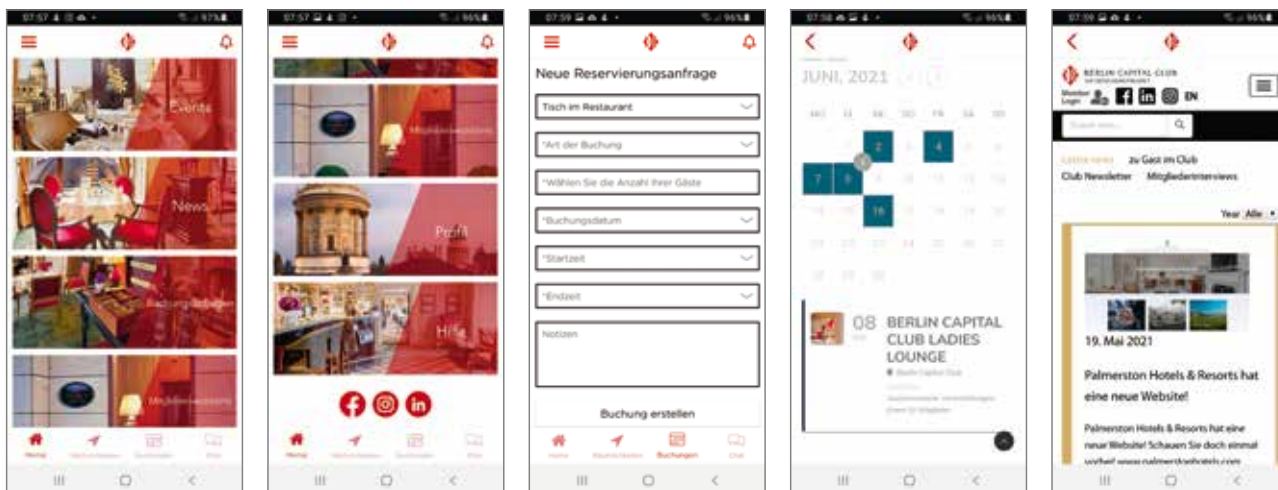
07:57 97%

Events

News

Buchungsanfragen

Mitgliederverzeichnis

Home

07:57 96%

Mitgliederverzeichnis

Profil

Hilfe

Home

07:59 96%

Neue Reservierungsanfrage

Tisch im Restaurant

*Art der Buchung

*Wählen Sie die Anzahl Ihrer Gäste

*Buchungsdatum

*Startzeit

*Endzeit

Notizen

Buchung erstellen

Home

Buchungen

Chat

07:58 96%

JUNI, 2021

| MO | DI | MI | DO | FR | SA | SO |
|---|---|---|---|---|---|---|
| | 1 | 2 | 3 | 4 | 5 | 6 |
| 7 | 8 | 9 | 10 | 11 | 12 | 13 |
| 14 | 15 | 16 | 17 | 18 | 19 | 20 |
| 21 | 22 | 23 | 24 | 25 | 26 | 27 |
| 28 | 29 | 30 | | | | |

08 BERLIN CAPITAL CLUB LADIES LOUNGE

Berlin Capital Club

07:59 96%

BERLIN CAPITAL CLUB

Member Login

EN

Latest news zu Gast im Club

Club Newsletter Mitgliederinterviews

Year Alle

19. Mai 2021

Palmerston Hotels & Resorts hat eine neue Website!

Palmerston Hotels & Resorts hat eine neue Website! Schauen Sie doch einmal vorbei! www.palmerstonhotels.com